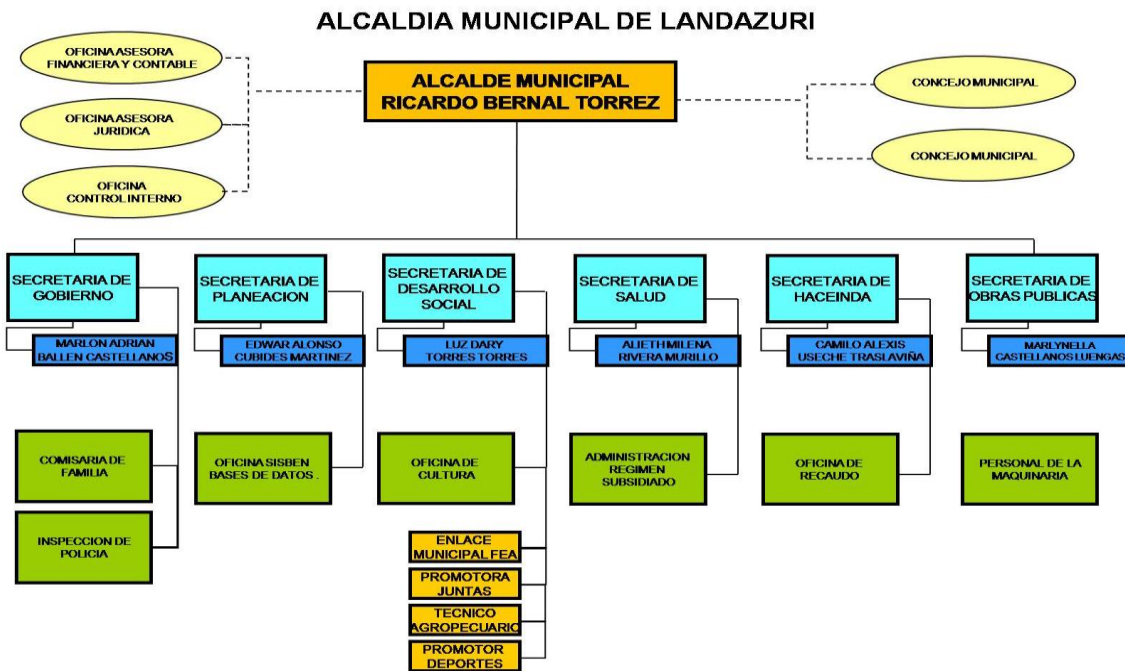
ALCALDIA MUNICIPAL DE LANDAZURI

OFICINA ASESORA FINANCIERA Y CONTABLE

OFICINA ASESORA JURIDICA

OFICINA CONTROL INTERNO

ALCALDE MUNICIPAL
RICARDO BERNAL TORREZ

CONCEJO MUNICIPAL

CONCEJO MUNICIPAL

SECRETARIA DE GOBIERNO

MARLON ADRIAN BALLEN CASTELLANOS

COMISARIA DE FAMILIA

INSPECCION DE POLICIA

SECRETARIA DE PLANEACION

EDWAR ALONSO CUBIDES MARTINEZ

OFICINA SISBEN BASES DE DATOS .

SECRETARIA DE DESARROLLO SOCIAL

LUZ DARY TORRES TORRES

OFICINA DE CULTURA

ENLACE MUNICIPAL FEA

PROMOTORA JUNTAS

TECNICO AGROPECUARIO

PROMOTOR DEPORTES

SECRETARIA DE SALUD

ALIETH MILENA RIVERA MURILLO

ADMINISTRACION REGIMEN SUBSIDIADO

SECRETARIA DE HACEINDA

CAMILO ALEXIS USECHE TRASLAVIÑA

OFICINA DE RECAUDO

SECRETARIA DE OBRAS PUBLICAS

MARLYNELLA CASTELLANOS LUENGAS

PERSONAL DE LA MAQUINARIA